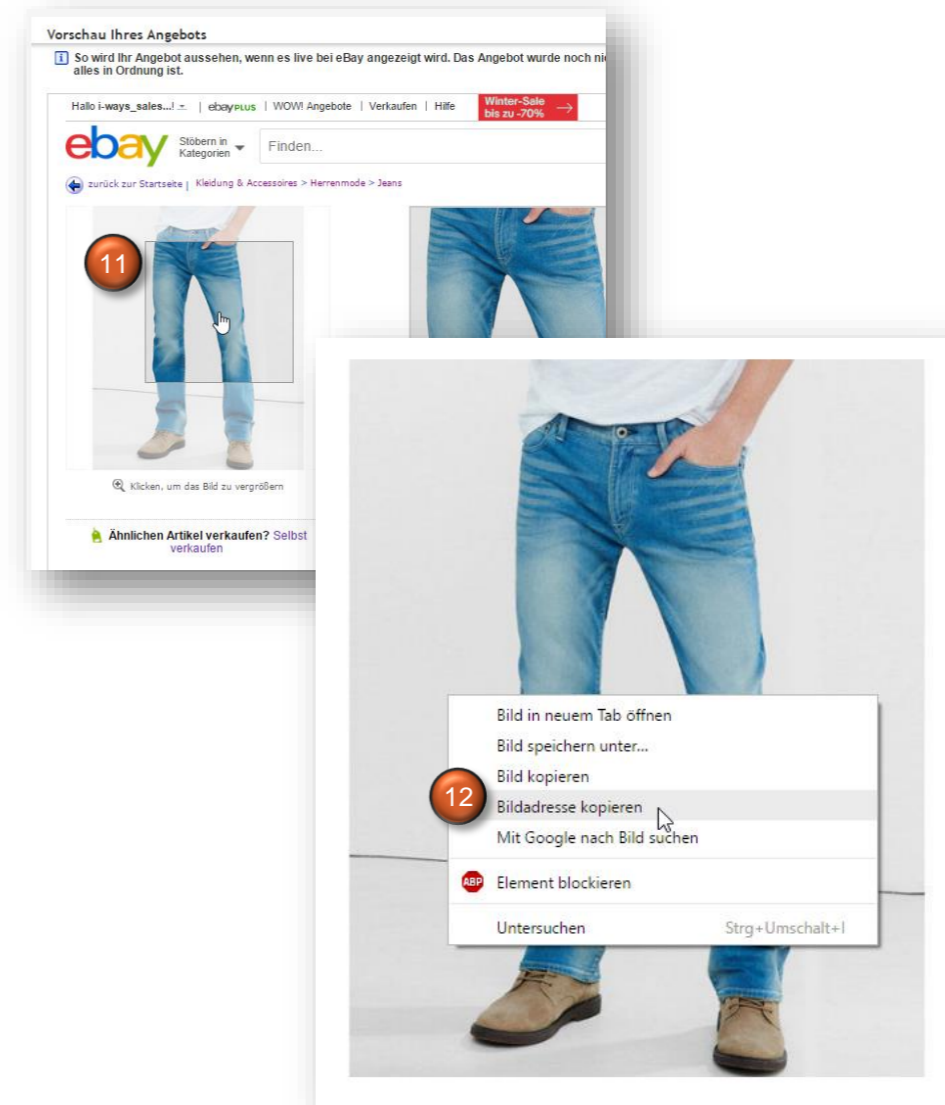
Vorschau Ihres Angebots

So wird Ihr Angebot aussehen, wenn es live bei eBay angezeigt wird. Das Angebot wurde noch ni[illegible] alles in Ordnung ist.

Hallo i-ways_sales...! | ebayPLUS | WOW! Angebote | Verkaufen | Hilfe | Winter-Sale bis zu -70%

ebay Stöbern in Kategorien Finden...

zurück zur Startseite | Kleidung & Accessoires > Herrenmode > Jeans

11

Klicken, um das Bild zu vergrößern

Ähnlichen Artikel verkaufen? Selbst verkaufen

Bild in neuem Tab öffnen
Bild speichern unter...
Bild kopieren
12
Bildadresse kopieren
Mit Google nach Bild suchen
ABP Element blockieren
Untersuchen Strg+Umschalt+I